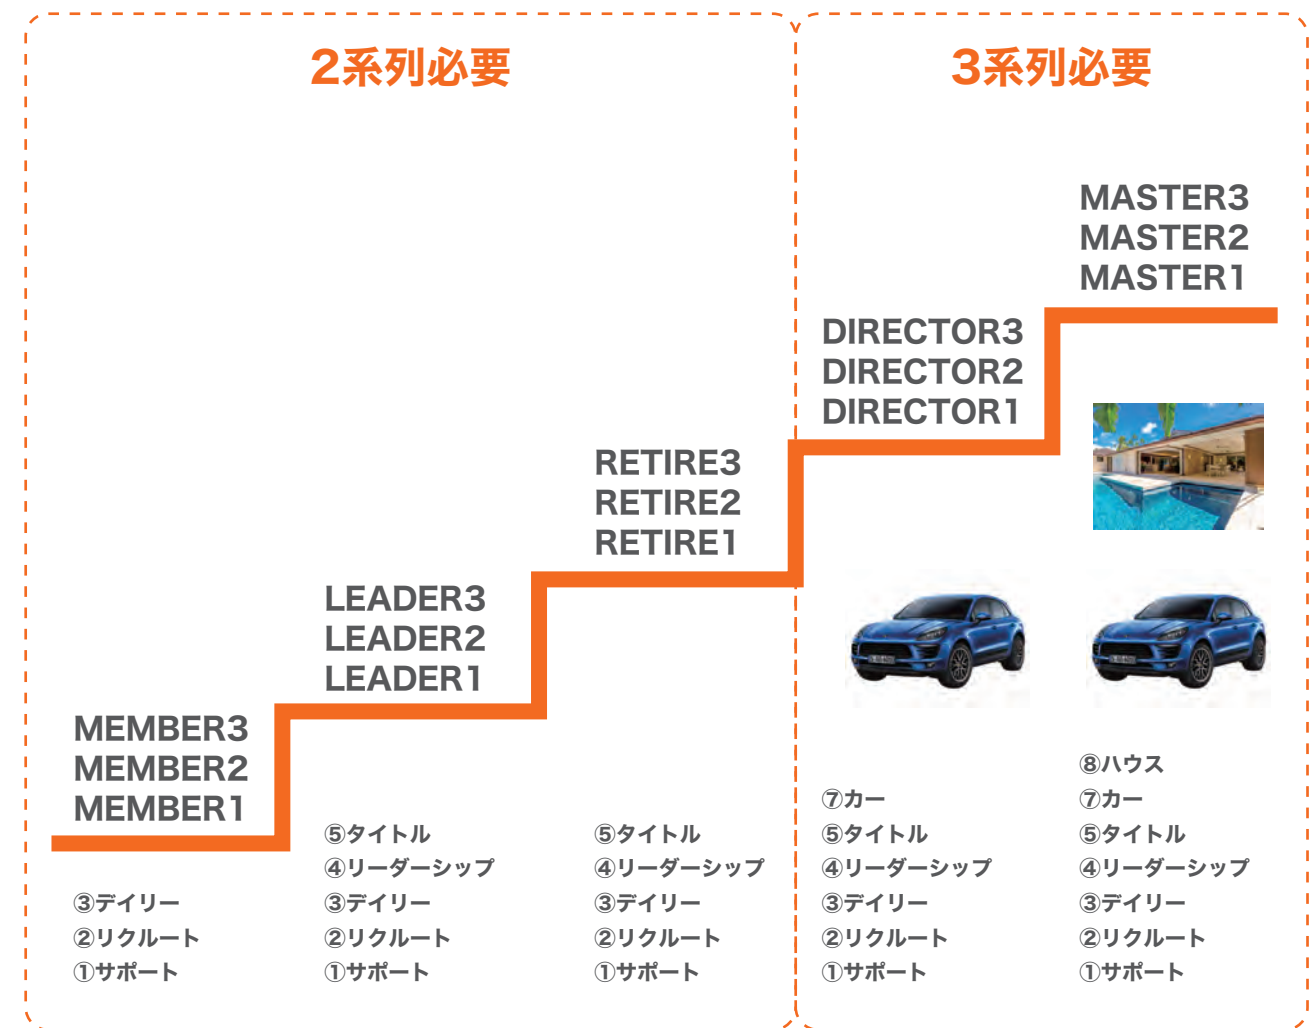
2系列必要

3系列必要

MASTER3
MASTER2
MASTER1

DIRECTOR3
DIRECTOR2
DIRECTOR1

RETIRE3
RETIRE2
RETIRE1

LEADER3
LEADER2
LEADER1

MEMBER3
MEMBER2
MEMBER1

③デイリー
②リクルート
①サポート

⑤タイトル
④リーダーシップ
③デイリー
②リクルート
①サポート

⑤タイトル
④リーダーシップ
③デイリー
②リクルート
①サポート

⑦カー
⑤タイトル
④リーダーシップ
③デイリー
②リクルート
①サポート

⑧ハウス
⑦カー
⑤タイトル
④リーダーシップ
③デイリー
②リクルート
①サポート